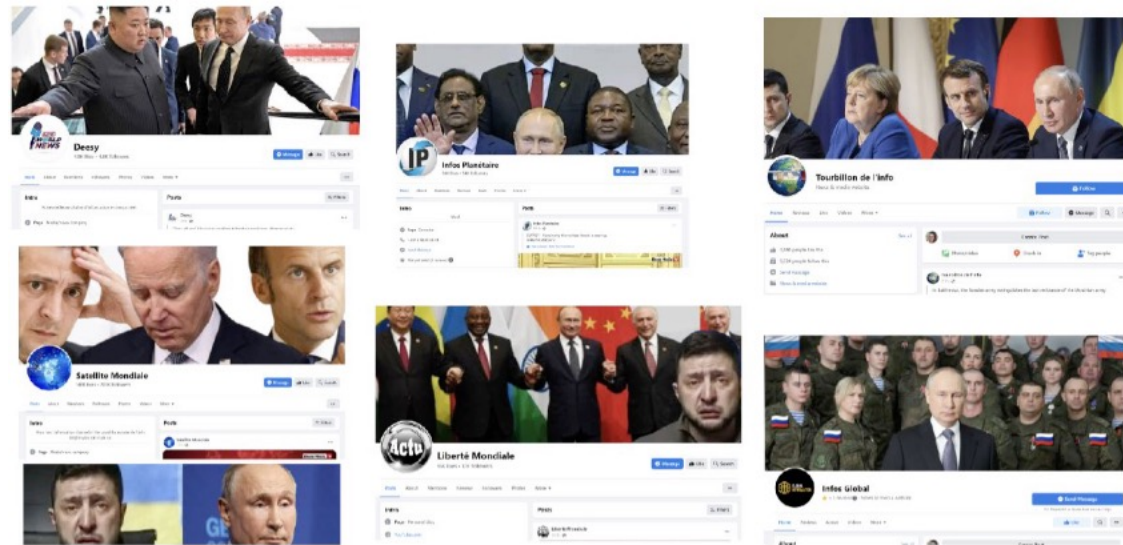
Deesy

Posts

Intro

Infos Planétaire

Intro

Posts

Tourbillon de l'info

News & media website

Follow

Follow

Message

About

Send message

Satellite Mondiale

Intro

Posts

Liberté Mondiale

Intro

Posts

Actu

Infos Global

Send Message

About